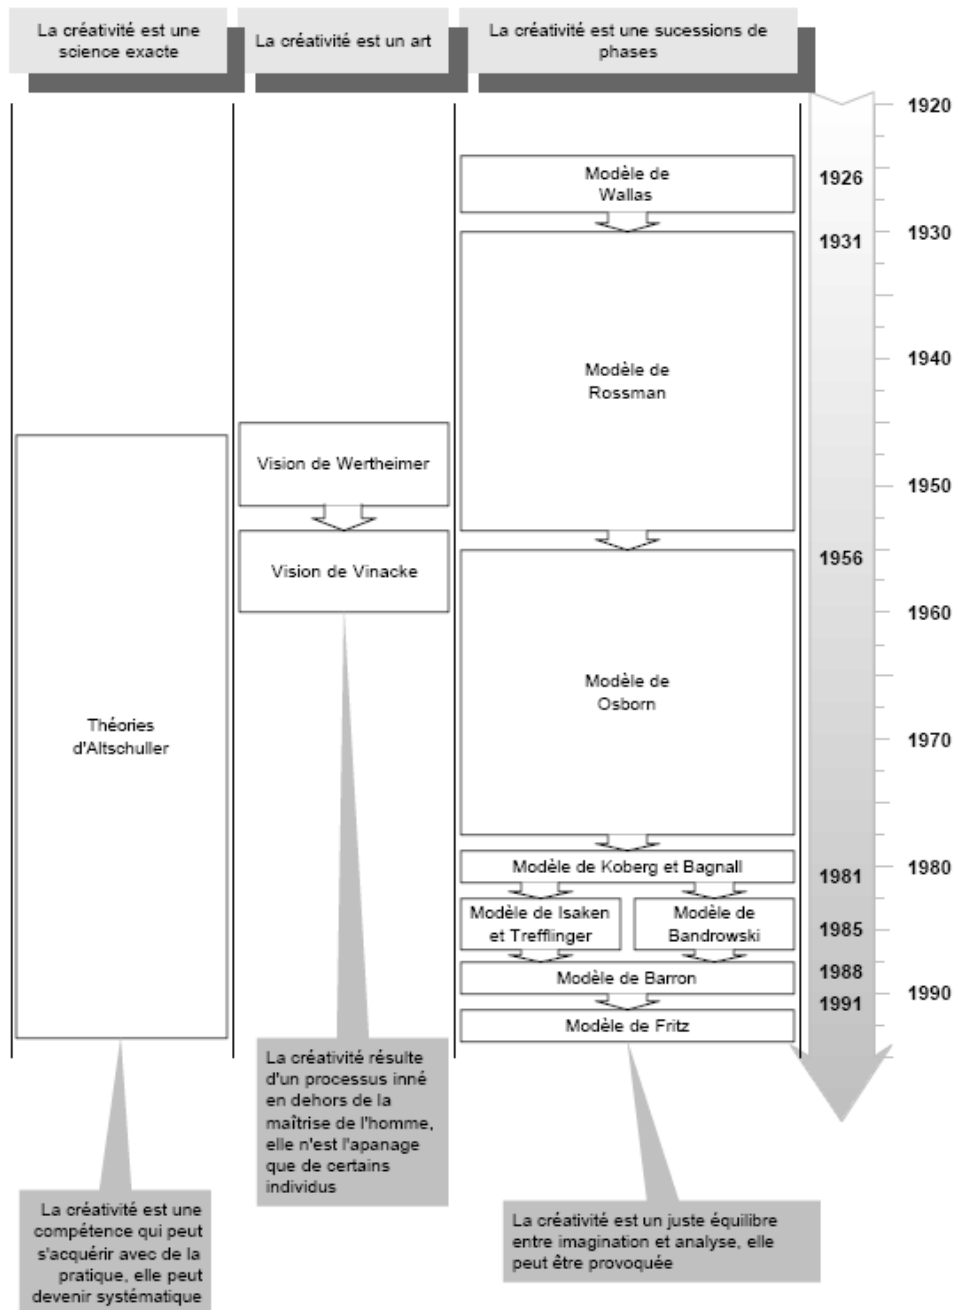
La créativité est une science exacte

La créativité est un art

La créativité est une sucessions de phases

1920

Modèle de Wallas

1926

1930

1931

Modèle de Rossman

1940

Vision de Wertheimer

1950

Vision de Vinacke

1956

1960

Modèle de Osborn

Théories d'Altschuller

1970

Modèle de Koberg et Bagnall

1981

1980

Modèle de Isaken et Trefflinger

Modèle de Bandrowski

1985

1988

Modèle de Barron

1990

1991

Modèle de Fritz

La créativité résulte d'un processus inné en dehors de la maîtrise de l'homme, elle n'est l'apanage que de certains individus

La créativité est une compétence qui peut s'acquérir avec de la pratique, elle peut devenir systématique

La créativité est un juste équilibre entre imagination et analyse, elle peut être provoquée